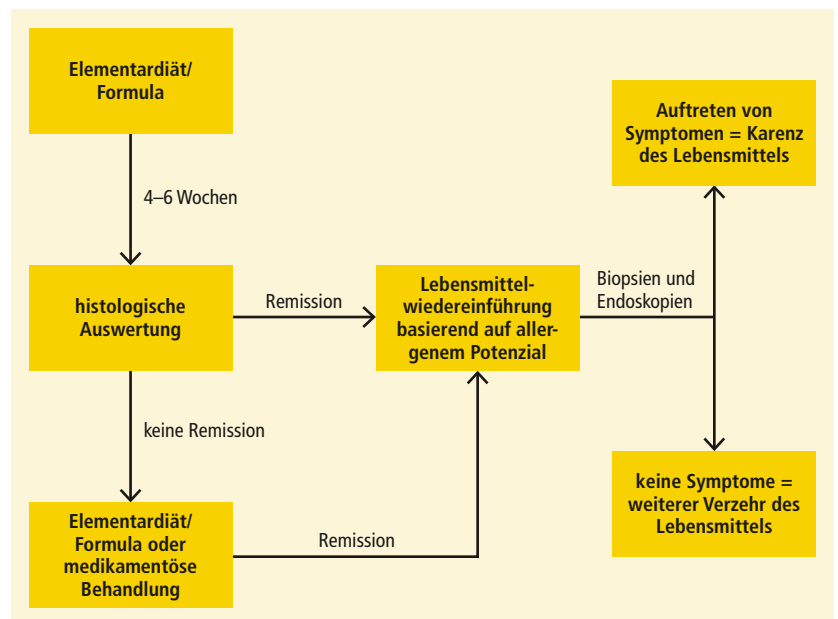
Elementardiät/
Formula

4–6 Wochen

histologische
Auswertung

Remission

Lebensmittelwiedereinführung basierend auf allergenem Potenzial

Biopsien und
Endoskopien

Auftreten von
Symptomen = Karenz
des Lebensmittels

keine Remission

keine Symptome =
weiterer Verzehr des
Lebensmittels

Elementardiät/
Formula oder
medikamentöse
Behandlung

Remission